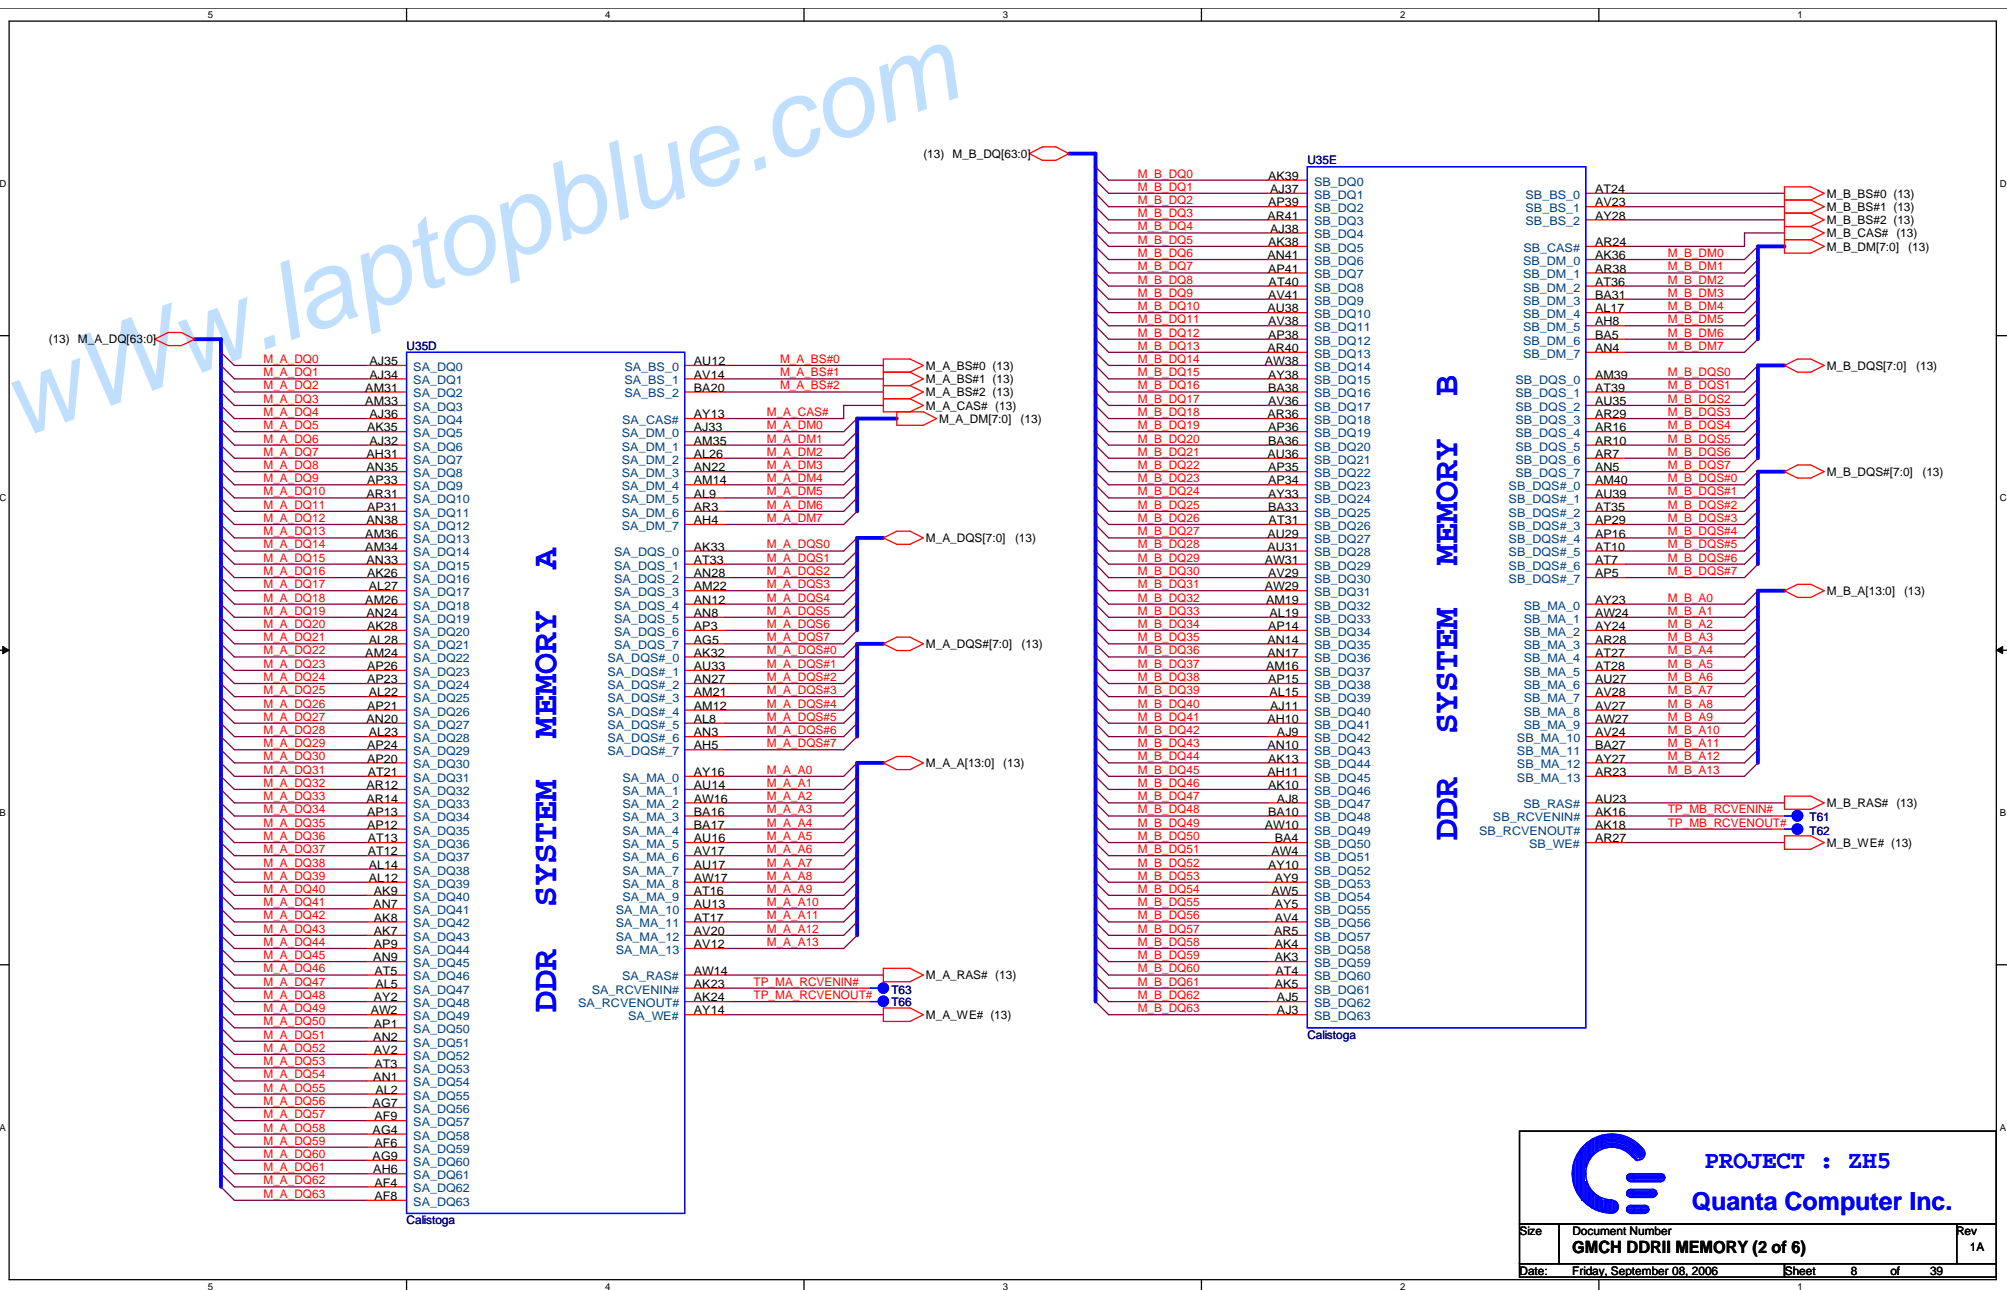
5 4 3 2 1

www.laptopblue.com

(13) M_A_DQ[63:0]

U35D

| M_A_DQ0 | AJ35 | SA_DQ0 |
|---|---|---|
| M_A_DQ1 | AJ34 | SA_DQ1 |
| M_A_DQ2 | AM31 | SA_DQ2 |
| M_A_DQ3 | AM33 | SA_DQ3 |
| M_A_DQ4 | AJ36 | SA_DQ4 |
| M_A_DQ5 | AK35 | SA_DQ5 |
| M_A_DQ6 | AJ32 | SA_DQ6 |
| M_A_DQ7 | AH31 | SA_DQ7 |
| M_A_DQ8 | AN35 | SA_DQ8 |
| M_A_DQ9 | AP33 | SA_DQ9 |
| M_A_DQ10 | AR31 | SA_DQ10 |
| M_A_DQ11 | AP31 | SA_DQ11 |
| M_A_DQ12 | AN38 | SA_DQ12 |
| M_A_DQ13 | AM36 | SA_DQ13 |
| M_A_DQ14 | AM34 | SA_DQ14 |
| M_A_DQ15 | AN33 | SA_DQ15 |
| M_A_DQ16 | AK26 | SA_DQ16 |
| M_A_DQ17 | AL27 | SA_DQ17 |
| M_A_DQ18 | AM26 | SA_DQ18 |
| M_A_DQ19 | AN24 | SA_DQ19 |
| M_A_DQ20 | AK28 | SA_DQ20 |
| M_A_DQ21 | AL28 | SA_DQ21 |
| M_A_DQ22 | AM24 | SA_DQ22 |
| M_A_DQ23 | AP26 | SA_DQ23 |
| M_A_DQ24 | AP23 | SA_DQ24 |
| M_A_DQ25 | AL22 | SA_DQ25 |
| M_A_DQ26 | AP21 | SA_DQ26 |
| M_A_DQ27 | AN20 | SA_DQ27 |
| M_A_DQ28 | AL23 | SA_DQ28 |
| M_A_DQ29 | AP24 | SA_DQ29 |
| M_A_DQ30 | AP20 | SA_DQ30 |
| M_A_DQ31 | AT21 | SA_DQ31 |
| M_A_DQ32 | AR12 | SA_DQ32 |
| M_A_DQ33 | AR14 | SA_DQ33 |
| M_A_DQ34 | AP13 | SA_DQ34 |
| M_A_DQ35 | AP12 | SA_DQ35 |
| M_A_DQ36 | AT13 | SA_DQ36 |
| M_A_DQ37 | AT12 | SA_DQ37 |
| M_A_DQ38 | AL14 | SA_DQ38 |
| M_A_DQ39 | AL12 | SA_DQ39 |
| M_A_DQ40 | AK9 | SA_DQ40 |
| M_A_DQ41 | AN7 | SA_DQ41 |
| M_A_DQ42 | AK8 | SA_DQ42 |
| M_A_DQ43 | AK7 | SA_DQ43 |
| M_A_DQ44 | AP9 | SA_DQ44 |
| M_A_DQ45 | AN9 | SA_DQ45 |
| M_A_DQ46 | AT5 | SA_DQ46 |
| M_A_DQ47 | AL5 | SA_DQ47 |
| M_A_DQ48 | AY2 | SA_DQ48 |
| M_A_DQ49 | AW2 | SA_DQ49 |
| M_A_DQ50 | AP1 | SA_DQ50 |
| M_A_DQ51 | AN2 | SA_DQ51 |
| M_A_DQ52 | AV2 | SA_DQ52 |
| M_A_DQ53 | AT3 | SA_DQ53 |
| M_A_DQ54 | AN1 | SA_DQ54 |
| M_A_DQ55 | AL2 | SA_DQ55 |
| M_A_DQ56 | AG7 | SA_DQ56 |
| M_A_DQ57 | AF9 | SA_DQ57 |
| M_A_DQ58 | AG4 | SA_DQ58 |
| M_A_DQ59 | AF6 | SA_DQ59 |
| M_A_DQ60 | AG9 | SA_DQ60 |
| M_A_DQ61 | AH6 | SA_DQ61 |
| M_A_DQ62 | AF4 | SA_DQ62 |
| M_A_DQ63 | AF8 | SA_DQ63 |

Calistoga

DDR SYSTEM MEMORY A

| SA_BS_0 | AU12 | M_A_BS#0 |
|---|---|---|
| SA_BS_1 | AV14 | M_A_BS#1 |
| SA_BS_2 | BA20 | M_A_BS#2 |
| SA_CAS# | AY13 | M_A_CAS# |
| SA_DM_0 | AJ33 | M_A_DM0 |
| SA_DM_1 | AM35 | M_A_DM1 |
| SA_DM_2 | AL26 | M_A_DM2 |
| SA_DM_3 | AN22 | M_A_DM3 |
| SA_DM_4 | AM14 | M_A_DM4 |
| SA_DM_5 | AL9 | M_A_DM5 |
| SA_DM_6 | AR3 | M_A_DM6 |
| SA_DM_7 | AH4 | M_A_DM7 |
| SA_DQS_0 | AK33 | M_A_DQS0 |
| SA_DQS_1 | AT33 | M_A_DQS1 |
| SA_DQS_2 | AN28 | M_A_DQS2 |
| SA_DQS_3 | AM22 | M_A_DQS3 |
| SA_DQS_4 | AN12 | M_A_DQS4 |
| SA_DQS_5 | AN8 | M_A_DQS5 |
| SA_DQS_6 | AP3 | M_A_DQS6 |
| SA_DQS_7 | AG5 | M_A_DQS7 |
| SA_DQS#_0 | AK32 | M_A_DQS#0 |
| SA_DQS#_1 | AU33 | M_A_DQS#1 |
| SA_DQS#_2 | AN27 | M_A_DQS#2 |
| SA_DQS#_3 | AM21 | M_A_DQS#3 |
| SA_DQS#_4 | AM12 | M_A_DQS#4 |
| SA_DQS#_5 | AL8 | M_A_DQS#5 |
| SA_DQS#_6 | AN3 | M_A_DQS#6 |
| SA_DQS#_7 | AH5 | M_A_DQS#7 |
| SA_MA_0 | AY16 | M_A_A0 |
| SA_MA_1 | AU14 | M_A_A1 |
| SA_MA_2 | AW16 | M_A_A2 |
| SA_MA_3 | BA16 | M_A_A3 |
| SA_MA_4 | BA17 | M_A_A4 |
| SA_MA_5 | AU16 | M_A_A5 |
| SA_MA_6 | AV17 | M_A_A6 |
| SA_MA_7 | AU17 | M_A_A7 |
| SA_MA_8 | AW17 | M_A_A8 |
| SA_MA_9 | AT16 | M_A_A9 |
| SA_MA_10 | AU13 | M_A_A10 |
| SA_MA_11 | AT17 | M_A_A11 |
| SA_MA_12 | AV20 | M_A_A12 |
| SA_MA_13 | AV12 | M_A_A13 |
| SA_RAS# | AW14 | |
| SA_RCVENIN# | AK23 | TP_MA_RCVENIN# |
| SA_RCVENOUT# | AK24 | TP_MA_RCVENOUT# |
| SA_WE# | AY14 | |

M_A_BS#0 (13)
M_A_BS#1 (13)
M_A_BS#2 (13)
M_A_CAS# (13)
M_A_DM[7:0] (13)
M_A_DQS[7:0] (13)
M_A_DQS#[7:0] (13)
M_A_A[13:0] (13)
M_A_RAS# (13)
T63
T66
M_A_WE# (13)

(13) M_B_DQ[63:0]

U35E

| M_B_DQ0 | AK39 | SB_DQ0 |
|---|---|---|
| M_B_DQ1 | AJ37 | SB_DQ1 |
| M_B_DQ2 | AP39 | SB_DQ2 |
| M_B_DQ3 | AR41 | SB_DQ3 |
| M_B_DQ4 | AJ38 | SB_DQ4 |
| M_B_DQ5 | AK38 | SB_DQ5 |
| M_B_DQ6 | AN41 | SB_DQ6 |
| M_B_DQ7 | AP41 | SB_DQ7 |
| M_B_DQ8 | AT40 | SB_DQ8 |
| M_B_DQ9 | AV41 | SB_DQ9 |
| M_B_DQ10 | AU38 | SB_DQ10 |
| M_B_DQ11 | AV38 | SB_DQ11 |
| M_B_DQ12 | AP38 | SB_DQ12 |
| M_B_DQ13 | AR40 | SB_DQ13 |
| M_B_DQ14 | AW38 | SB_DQ14 |
| M_B_DQ15 | AY38 | SB_DQ15 |
| M_B_DQ16 | BA38 | SB_DQ16 |
| M_B_DQ17 | AV36 | SB_DQ17 |
| M_B_DQ18 | AR36 | SB_DQ18 |
| M_B_DQ19 | AP36 | SB_DQ19 |
| M_B_DQ20 | BA36 | SB_DQ20 |
| M_B_DQ21 | AU36 | SB_DQ21 |
| M_B_DQ22 | AP35 | SB_DQ22 |
| M_B_DQ23 | AP34 | SB_DQ23 |
| M_B_DQ24 | AY33 | SB_DQ24 |
| M_B_DQ25 | BA33 | SB_DQ25 |
| M_B_DQ26 | AT31 | SB_DQ26 |
| M_B_DQ27 | AU29 | SB_DQ27 |
| M_B_DQ28 | AU31 | SB_DQ28 |
| M_B_DQ29 | AW31 | SB_DQ29 |
| M_B_DQ30 | AV29 | SB_DQ30 |
| M_B_DQ31 | AW29 | SB_DQ31 |
| M_B_DQ32 | AM19 | SB_DQ32 |
| M_B_DQ33 | AL19 | SB_DQ33 |
| M_B_DQ34 | AP14 | SB_DQ34 |
| M_B_DQ35 | AN14 | SB_DQ35 |
| M_B_DQ36 | AN17 | SB_DQ36 |
| M_B_DQ37 | AM16 | SB_DQ37 |
| M_B_DQ38 | AP15 | SB_DQ38 |
| M_B_DQ39 | AL15 | SB_DQ39 |
| M_B_DQ40 | AJ11 | SB_DQ40 |
| M_B_DQ41 | AH10 | SB_DQ41 |
| M_B_DQ42 | AJ9 | SB_DQ42 |
| M_B_DQ43 | AN10 | SB_DQ43 |
| M_B_DQ44 | AK13 | SB_DQ44 |
| M_B_DQ45 | AH11 | SB_DQ45 |
| M_B_DQ46 | AK10 | SB_DQ46 |
| M_B_DQ47 | AJ8 | SB_DQ47 |
| M_B_DQ48 | BA10 | SB_DQ48 |
| M_B_DQ49 | AW10 | SB_DQ49 |
| M_B_DQ50 | BA4 | SB_DQ50 |
| M_B_DQ51 | AW4 | SB_DQ51 |
| M_B_DQ52 | AY10 | SB_DQ52 |
| M_B_DQ53 | AY9 | SB_DQ53 |
| M_B_DQ54 | AW5 | SB_DQ54 |
| M_B_DQ55 | AY5 | SB_DQ55 |
| M_B_DQ56 | AV4 | SB_DQ56 |
| M_B_DQ57 | AR5 | SB_DQ57 |
| M_B_DQ58 | AK4 | SB_DQ58 |
| M_B_DQ59 | AK3 | SB_DQ59 |
| M_B_DQ60 | AT4 | SB_DQ60 |
| M_B_DQ61 | AK5 | SB_DQ61 |
| M_B_DQ62 | AJ5 | SB_DQ62 |
| M_B_DQ63 | AJ3 | SB_DQ63 |

Calistoga

DDR SYSTEM MEMORY B

| SB_BS_0 | AT24 | |
|---|---|---|
| SB_BS_1 | AV23 | |
| SB_BS_2 | AY28 | |
| SB_CAS# | AR24 | |
| SB_DM_0 | AK36 | M_B_DM0 |
| SB_DM_1 | AR38 | M_B_DM1 |
| SB_DM_2 | AT36 | M_B_DM2 |
| SB_DM_3 | BA31 | M_B_DM3 |
| SB_DM_4 | AL17 | M_B_DM4 |
| SB_DM_5 | AH8 | M_B_DM5 |
| SB_DM_6 | BA5 | M_B_DM6 |
| SB_DM_7 | AN4 | M_B_DM7 |
| SB_DQS_0 | AM39 | M_B_DQS0 |
| SB_DQS_1 | AT39 | M_B_DQS1 |
| SB_DQS_2 | AU35 | M_B_DQS2 |
| SB_DQS_3 | AR29 | M_B_DQS3 |
| SB_DQS_4 | AR16 | M_B_DQS4 |
| SB_DQS_5 | AR10 | M_B_DQS5 |
| SB_DQS_6 | AR7 | M_B_DQS6 |
| SB_DQS_7 | AN5 | M_B_DQS7 |
| SB_DQS#_0 | AM40 | M_B_DQS#0 |
| SB_DQS#_1 | AU39 | M_B_DQS#1 |
| SB_DQS#_2 | AT35 | M_B_DQS#2 |
| SB_DQS#_3 | AP29 | M_B_DQS#3 |
| SB_DQS#_4 | AP16 | M_B_DQS#4 |
| SB_DQS#_5 | AT10 | M_B_DQS#5 |
| SB_DQS#_6 | AT7 | M_B_DQS#6 |
| SB_DQS#_7 | AP5 | M_B_DQS#7 |
| SB_MA_0 | AY23 | M_B_A0 |
| SB_MA_1 | AW24 | M_B_A1 |
| SB_MA_2 | AY24 | M_B_A2 |
| SB_MA_3 | AR28 | M_B_A3 |
| SB_MA_4 | AT27 | M_B_A4 |
| SB_MA_5 | AT28 | M_B_A5 |
| SB_MA_6 | AU27 | M_B_A6 |
| SB_MA_7 | AV28 | M_B_A7 |
| SB_MA_8 | AV27 | M_B_A8 |
| SB_MA_9 | AW27 | M_B_A9 |
| SB_MA_10 | AV24 | M_B_A10 |
| SB_MA_11 | BA27 | M_B_A11 |
| SB_MA_12 | AY27 | M_B_A12 |
| SB_MA_13 | AR23 | M_B_A13 |
| SB_RAS# | AU23 | |
| SB_RCVENIN# | AK16 | TP_MB_RCVENIN# |
| SB_RCVENOUT# | AK18 | TP_MB_RCVENOUT# |
| SB_WE# | AR27 | |

M_B_BS#0 (13)
M_B_BS#1 (13)
M_B_BS#2 (13)
M_B_CAS# (13)
M_B_DM[7:0] (13)
M_B_DQS[7:0] (13)
M_B_DQS#[7:0] (13)
M_B_A[13:0] (13)
M_B_RAS# (13)
T61
T62
M_B_WE# (13)

PROJECT : ZH5
Quanta Computer Inc.

| Size | Document Number | Rev |
|---|---|---|
| | GMCH DDRII MEMORY (2 of 6) | 1A |
| Date: | Friday, September 08, 2006 | Sheet 8 of 39 |

5 4 3 2 1